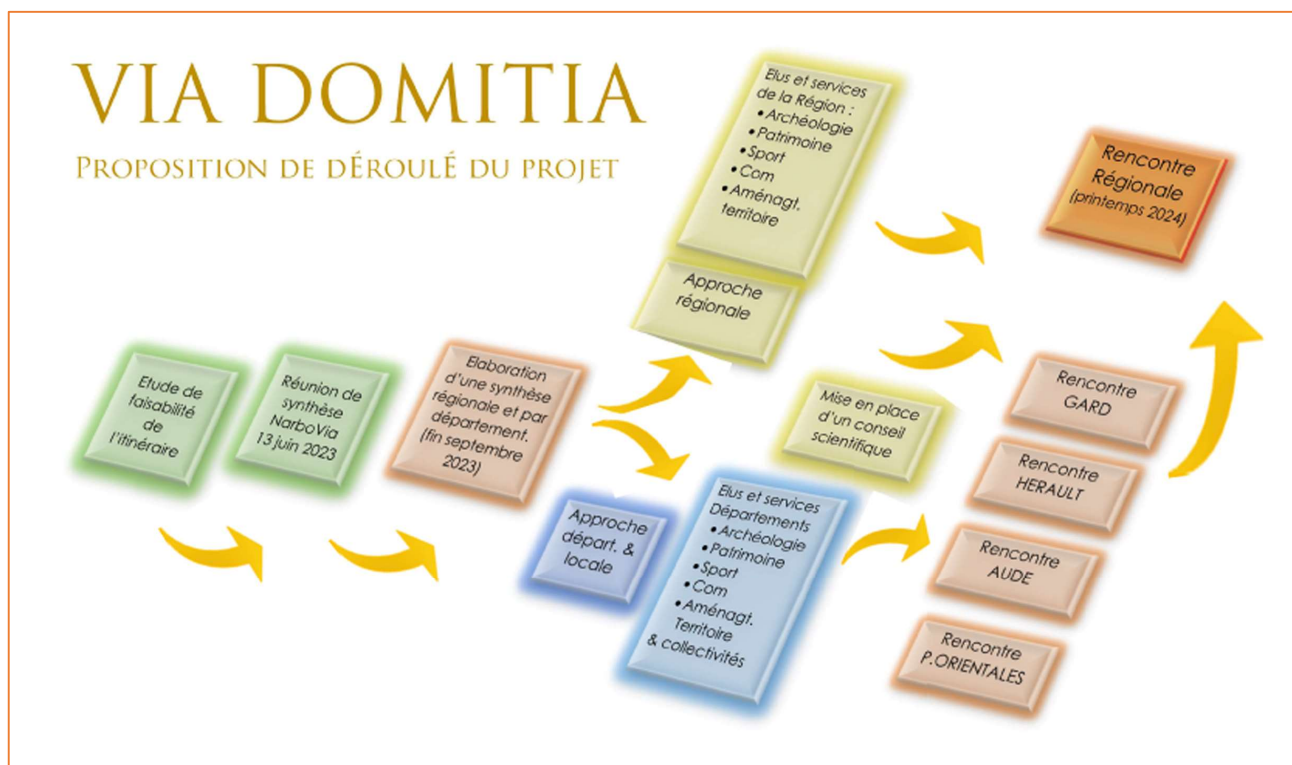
VIA DOMITIA

PROPOSITION DE DÉROULÉ DU PROJET

Etude de faisabilité de l'itinéraire

Réunion de synthèse NarboVia 13 juin 2023

Elaboration d'une synthèse régionale et par département. (fin septembre 2023)

Elus et services de la Région :
• Archéologie
• Patrimoine
• Sport
• Com
• Aménagt. territoire

Approche régionale

Approche départ. & locale

Elus et services Départements
• Archéologie
• Patrimoine
• Sport
• Com
• Aménagt. Territoire & collectivités

Mise en place d'un conseil scientifique

Rencontre Régionale (printemps 2024)

Rencontre GARD

Rencontre HERAULT

Rencontre AUDE

Rencontre P.ORIENTALES